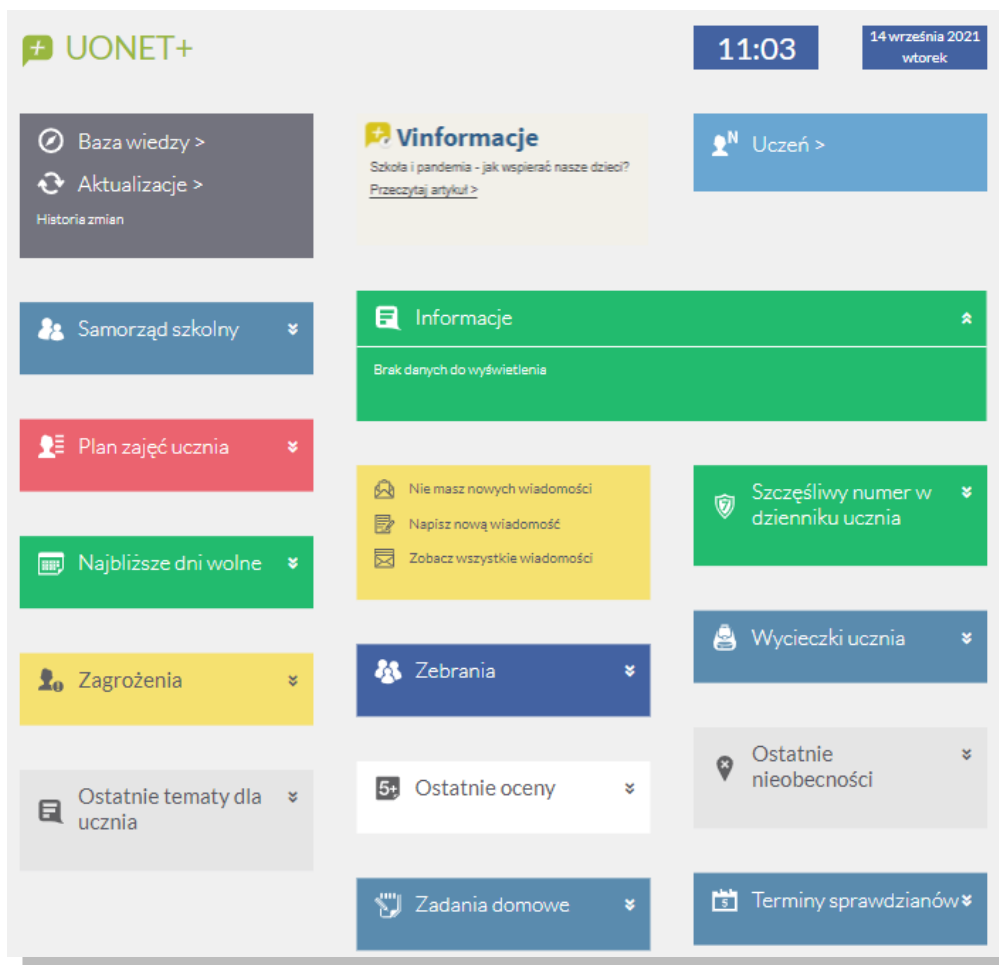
UONET+

11:03

14 września 2021
wtorek

Baza wiedzy >
Aktualizacje >
Historia zmian

Vinformacje
Szkoła i pandemia - jak wspierać nasze dzieci?
Przeczytaj artykuł >

Uczeń >

Samorząd szkolny

Informacje
Brak danych do wyświetlenia

Plan zajęć ucznia

Nie masz nowych wiadomości
Napisz nową wiadomość
Zobacz wszystkie wiadomości

Szczęśliwy numer w dzienniku ucznia

Najbliższe dni wolne

Wycieczki ucznia

Zagrożenia

Zebrania

Ostatnie nieobecności

Ostatnie tematy dla ucznia

5+ Ostatnie oceny

Zadania domowe

Terminy sprawdzianów